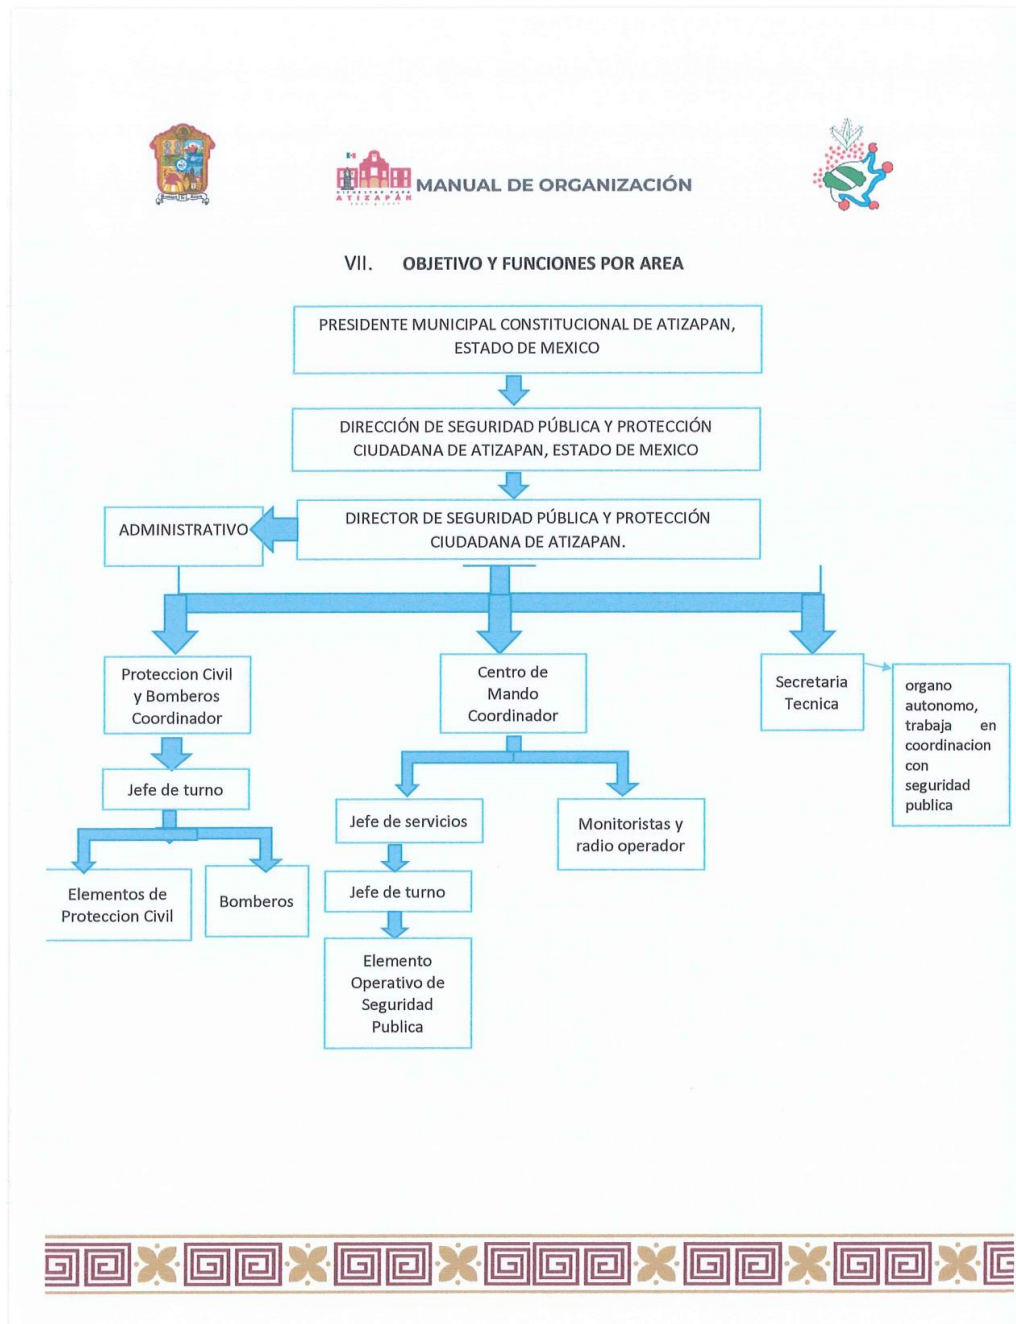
MANUAL DE ORGANIZACIÓN

VII. OBJETIVO Y FUNCIONES POR AREA

PRESIDENTE MUNICIPAL CONSTITUCIONAL DE ATIZAPAN, ESTADO DE MEXICO

DIRECCIÓN DE SEGURIDAD PÚBLICA Y PROTECCIÓN CIUDADANA DE ATIZAPAN, ESTADO DE MEXICO

ADMINISTRATIVO

DIRECTOR DE SEGURIDAD PÚBLICA Y PROTECCIÓN CIUDADANA DE ATIZAPAN.

Proteccion Civil y Bomberos Coordinador

Centro de Mando Coordinador

Secretaria Tecnica

organo autonomo, trabaja en coordinacion con seguridad publica

Jefe de turno

Jefe de servicios

Monitoristas y radio operador

Elementos de Proteccion Civil

Bomberos

Jefe de turno

Elemento Operativo de Seguridad Publica